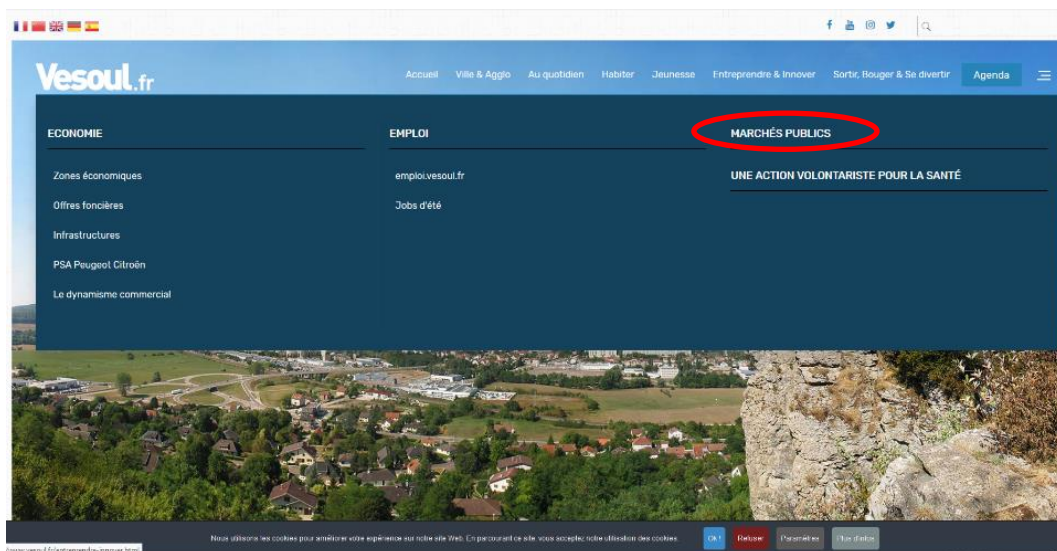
Vesoul.fr

Accueil Ville & Agglo Au quotidien Habiter Jeunesse Entreprendre & Innover Sortir, Bouger & Se divertir Agenda

ECONOMIE

Zones économiques

Offres foncières

Infrastructures

PSA Peugeot Citroën

Le dynamisme commercial

EMPLOI

emploi.vesoul.fr

Jobs d'été

MARCHÉS PUBLICS

UNE ACTION VOLONTARISTE POUR LA SANTÉ

Nous utilisons les cookies pour améliorer votre expérience sur notre site Web. En parcourant ce site, vous acceptez notre utilisation des cookies. Ok! Refuser Paramètres Plus d'infos